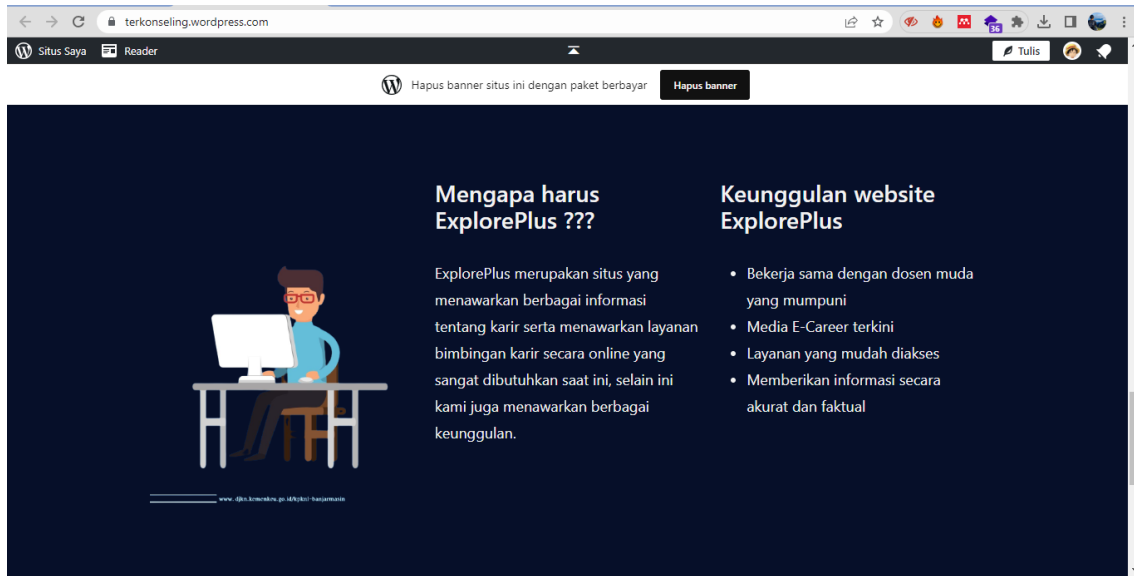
terkonseling.wordpress.com

Situs Saya Reader

Tulis

Hapus banner situs ini dengan paket berbayar Hapus banner

Mengapa harus ExplorePlus ???

ExplorePlus merupakan situs yang menawarkan berbagai informasi tentang karir serta menawarkan layanan bimbingan karir secara online yang sangat dibutuhkan saat ini, selain ini kami juga menawarkan berbagai keunggulan.

Keunggulan website ExplorePlus

- Bekerja sama dengan dosen muda yang mumpuni
- Media E-Career terkini
- Layanan yang mudah diakses
- Memberikan informasi secara akurat dan faktual

www.djkn.kemenkeu.go.id/kpknl-banjarmasin